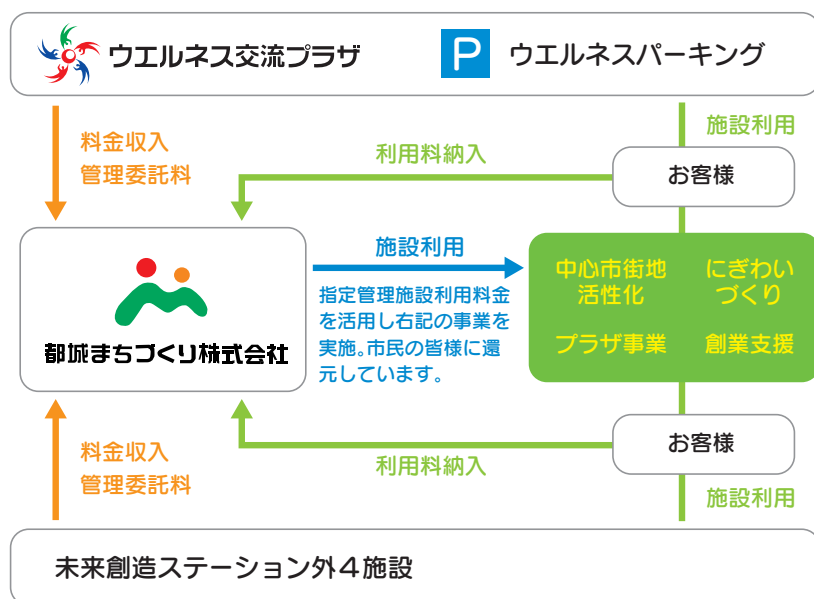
ウエルネス交流プラザ

P ウエルネスパーキング

料金収入
管理委託料

施設利用

利用料納入

お客様

都城まちづくり株式会社

施設利用

指定管理施設利用料金を活用し右記の事業を実施。市民の皆様に還元しています。

中心市街地活性化

にぎわいづくり

プラザ事業

創業支援

お客様

利用料納入

料金収入
管理委託料

施設利用

未来創造ステーション外４施設